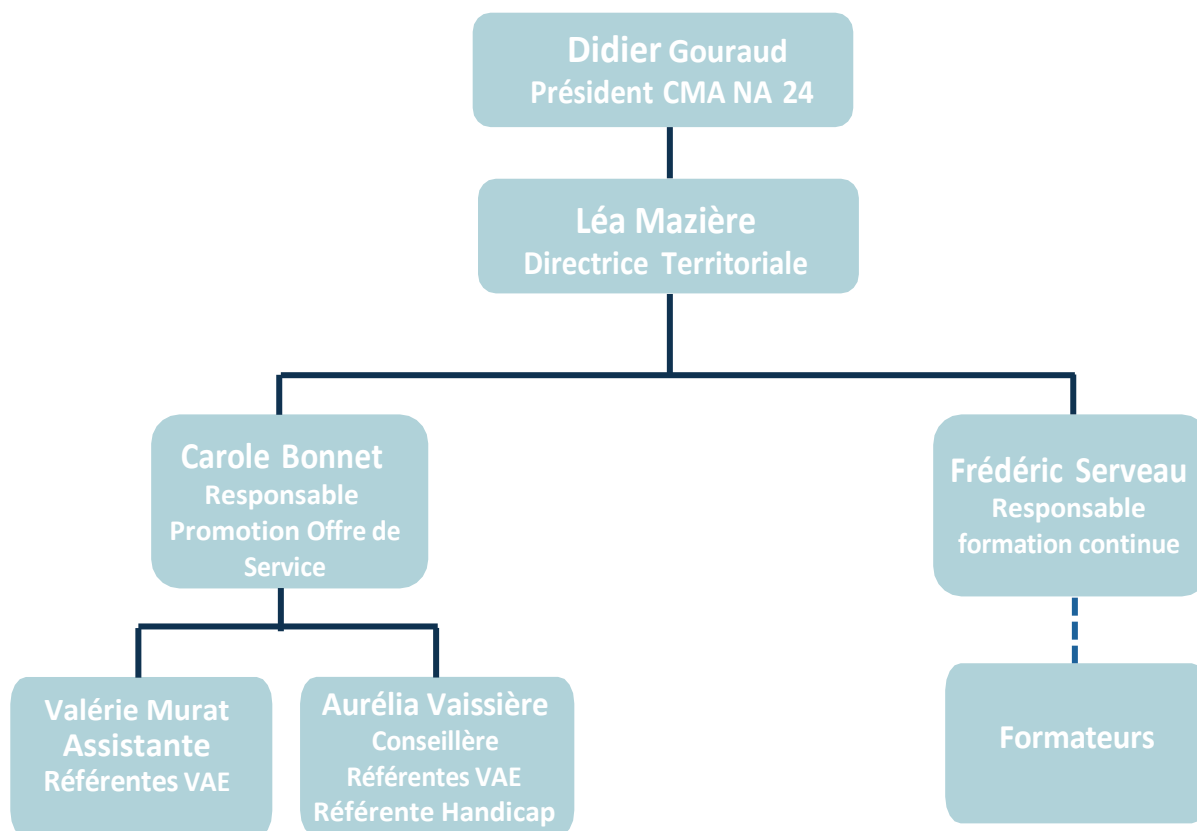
Didier Gouraud
Président CMA NA 24

Léa Mazière
Directrice Territoriale

Carole Bonnet
Responsable
Promotion Offre de Service

Frédéric Serveau
Responsable
formation continue

Valérie Murat
Assistante
Référentes VAE

Aurélia Vaissière
Conseillère
Référentes VAE
Référente Handicap

Formateurs